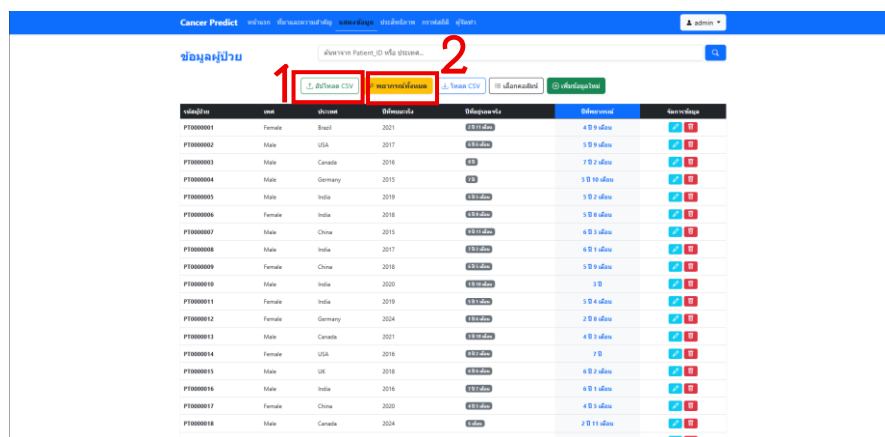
Cancer Predict หน้าแรก ที่มาและความสำคัญ แสดงข้อมูล ประสิทธิภาพ การพยากรณ์ ผู้จัดทำ admin

ข้อมูลผู้ป่วย

ค้นหาจาก Patient_ID หรือ ประเทศ...

1 2

อัปโหลด CSV พยากรณ์ทั้งหมด โหลด CSV เลือกคอลัมน์ เพิ่มข้อมูลใหม่

| รหัสผู้ป่วย | เพศ | ประเทศ | ปีที่พบมะเร็ง | ปีที่อยู่รอดจริง | ปีที่พยากรณ์ | จัดการข้อมูล |
|---|---|---|---|---|---|---|
| PT0000001 | Female | Brazil | 2021 | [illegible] | 4 ปี 9 เดือน | |
| PT0000002 | Male | USA | 2017 | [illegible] | 5 ปี 9 เดือน | |
| PT0000003 | Male | Canada | 2016 | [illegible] | 7 ปี 2 เดือน | |
| PT0000004 | Male | Germany | 2015 | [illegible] | 5 ปี 10 เดือน | |
| PT0000005 | Male | India | 2019 | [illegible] | 5 ปี 2 เดือน | |
| PT0000006 | Female | India | 2018 | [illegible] | 5 ปี 8 เดือน | |
| PT0000007 | Male | China | 2015 | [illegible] | 6 ปี 3 เดือน | |
| PT0000008 | Male | India | 2017 | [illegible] | 6 ปี 1 เดือน | |
| PT0000009 | Female | China | 2018 | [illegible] | 5 ปี 9 เดือน | |
| PT0000010 | Male | India | 2020 | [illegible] | 3 ปี | |
| PT0000011 | Female | India | 2019 | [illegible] | 5 ปี 4 เดือน | |
| PT0000012 | Female | Germany | 2024 | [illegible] | 2 ปี 8 เดือน | |
| PT0000013 | Male | Canada | 2021 | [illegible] | 4 ปี 3 เดือน | |
| PT0000014 | Female | USA | 2016 | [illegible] | 7 ปี | |
| PT0000015 | Male | UK | 2018 | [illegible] | 6 ปี 2 เดือน | |
| PT0000016 | Male | India | 2016 | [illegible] | 6 ปี 1 เดือน | |
| PT0000017 | Female | China | 2018 | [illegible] | 4 ปี 5 เดือน | |
| PT0000018 | Male | Canada | 2024 | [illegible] | 2 ปี 11 เดือน | |